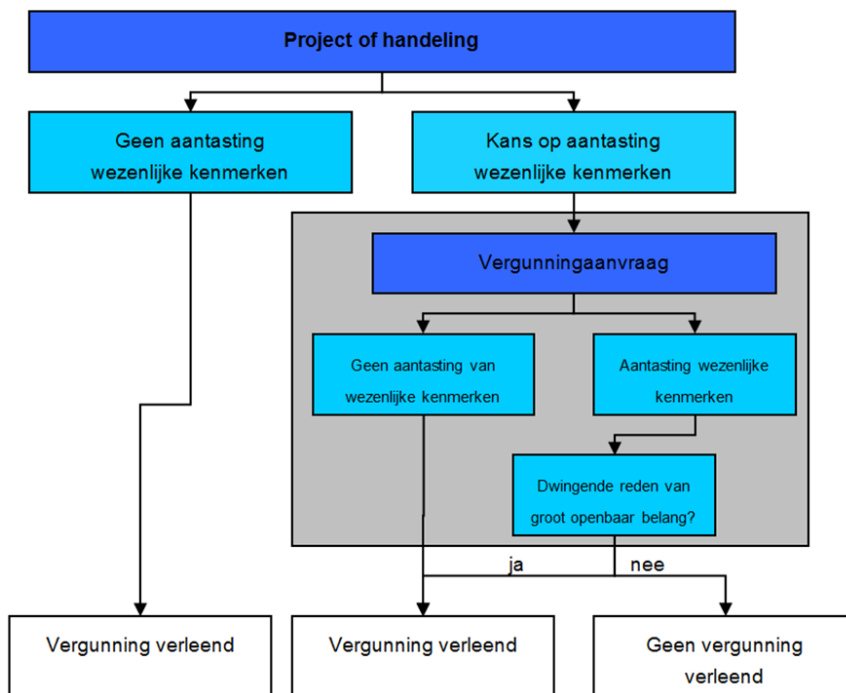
Project of handeling

Geen aantasting wezenlijke kenmerken

Kans op aantasting wezenlijke kenmerken

Vergunningaanvraag

Geen aantasting van wezenlijke kenmerken

Aantasting wezenlijke kenmerken

Dwingende reden van groot openbaar belang?

ja

nee

Vergunning verleend

Vergunning verleend

Geen vergunning verleend